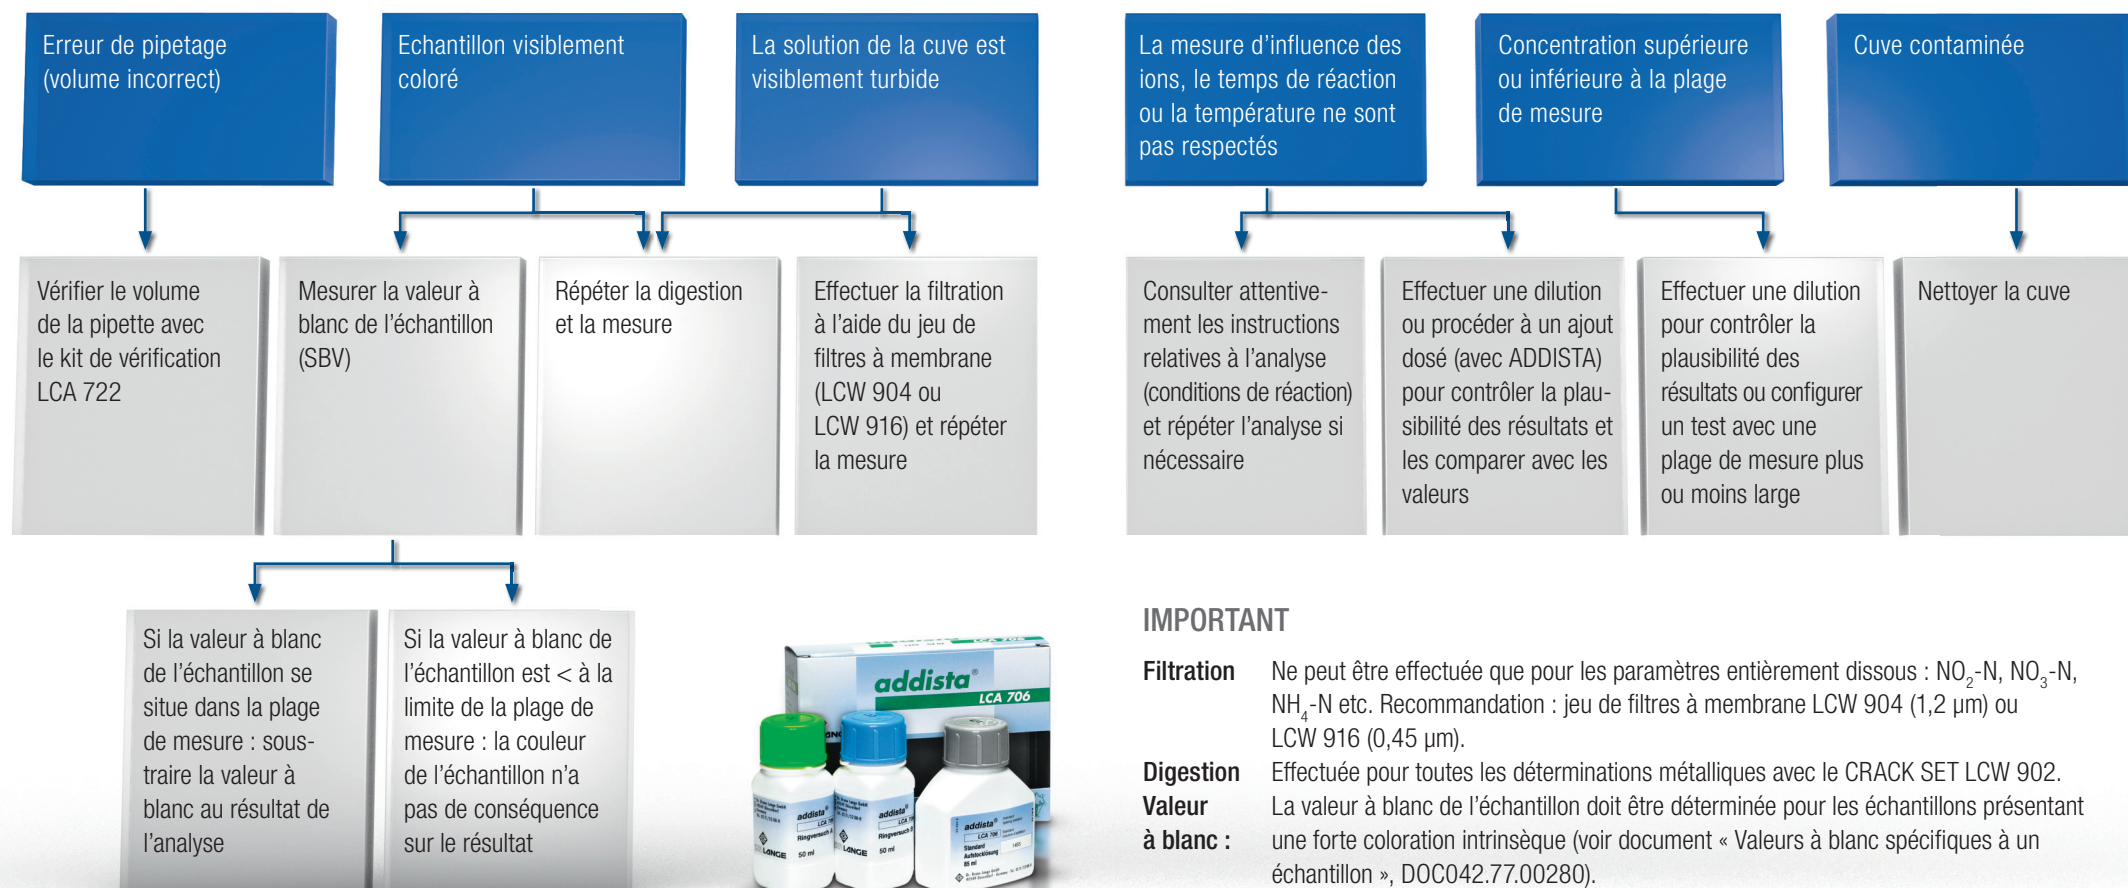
Erreur de pipetage (volume incorrect)

Echantillon visiblement coloré

La solution de la cuve est visiblement turbide

La mesure d'influence des ions, le temps de réaction ou la température ne sont pas respectés

Concentration supérieure ou inférieure à la plage de mesure

Cuve contaminée

Vérifier le volume de la pipette avec le kit de vérification LCA 722

Mesurer la valeur à blanc de l'échantillon (SBV)

Répéter la digestion et la mesure

Effectuer la filtration à l'aide du jeu de filtres à membrane (LCW 904 ou LCW 916) et répéter la mesure

Consulter attentivement les instructions relatives à l'analyse (conditions de réaction) et répéter l'analyse si nécessaire

Effectuer une dilution ou procéder à un ajout dosé (avec ADDISTA) pour contrôler la plausibilité des résultats et les comparer avec les valeurs

Effectuer une dilution pour contrôler la plausibilité des résultats ou configurer un test avec une plage de mesure plus ou moins large

Nettoyer la cuve

Si la valeur à blanc de l'échantillon se situe dans la plage de mesure : soustraire la valeur à blanc au résultat de l'analyse

Si la valeur à blanc de l'échantillon est < à la limite de la plage de mesure : la couleur de l'échantillon n'a pas de conséquence sur le résultat

addista® LCA 706

addista LCA 706 Ringversuch 50 ml LANGE

addista LCA 706 Ringversuch 50 ml LANGE

addista LCA 706 Standard Aufstocklösung 85 ml

IMPORTANT

Filtration Ne peut être effectuée que pour les paramètres entièrement dissous : $NO_2$-N, $NO_3$-N, $NH_4$-N etc. Recommandation : jeu de filtres à membrane LCW 904 (1,2 µm) ou LCW 916 (0,45 µm).

Digestion Effectuée pour toutes les déterminations métalliques avec le CRACK SET LCW 902.

Valeur à blanc : La valeur à blanc de l'échantillon doit être déterminée pour les échantillons présentant une forte coloration intrinsèque (voir document « Valeurs à blanc spécifiques à un échantillon », DOC042.77.00280).